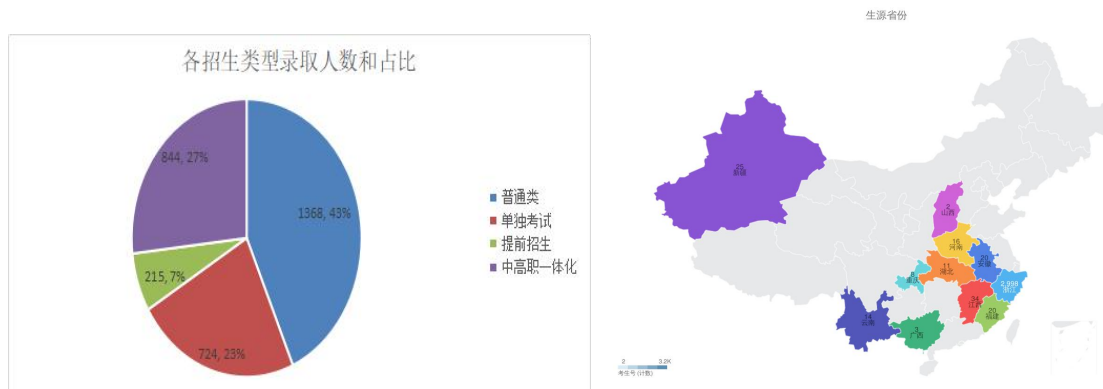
各招生类型录取人数和占比

1368, 43%
724, 23%
215, 7%
844, 27%

普通类
单独考试
提前招生
中高职一体化

生源省份

25
新疆
2
山西
16
河南
20
安徽
11
湖北
2,998
浙江
8
重庆
34
江西
20
福建
14
云南
3
广西

2 3.2K
考生号 (计数)